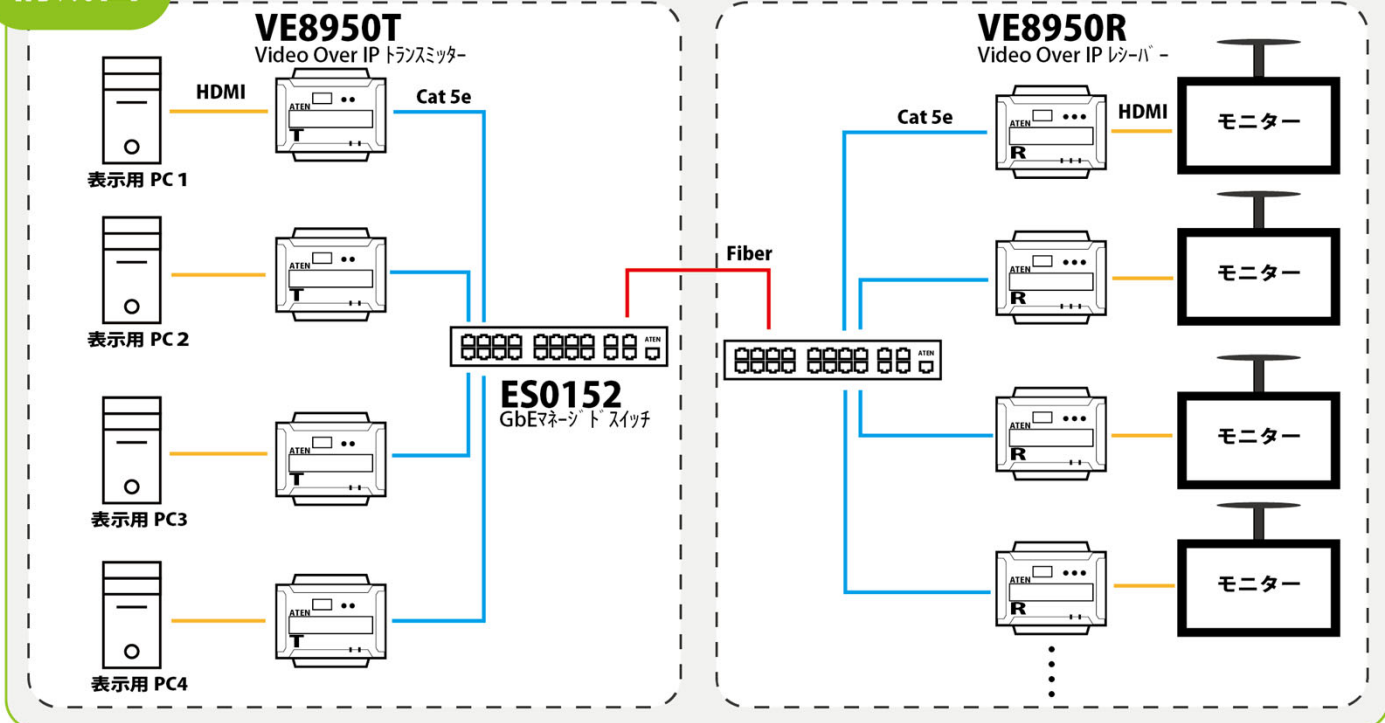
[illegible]

VE8950T
Video Over IP トランスミッター

HDMI

Cat 5e

ATEN
T

表示用 PC 1

ATEN
T

表示用 PC 2

ATEN
T

表示用 PC3

ATEN
T

表示用 PC4

ATEN

ES0152
GbEマネージドスイッチ

Fiber

VE8950R
Video Over IP レシーバー

Cat 5e

HDMI

ATEN
R

モニター

ATEN
R

モニター

ATEN
R

モニター

ATEN
R

モニター